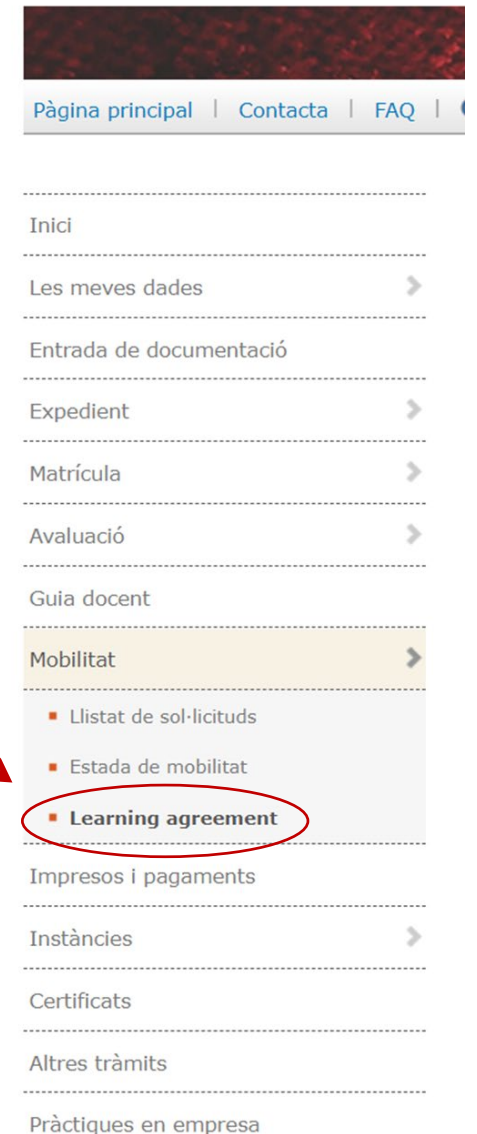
Pàgina principal | Contacta | FAQ |

Inici

Les meves dades

Entrada de documentació

Expedient

Matrícula

Avaluació

Guia docent

Mobilitat

Llistat de sol·licituds

Estada de mobilitat

Learning agreement

Impresos i pagaments

Instàncies

Certificats

Altres tràmits

Pràctiques en empresa